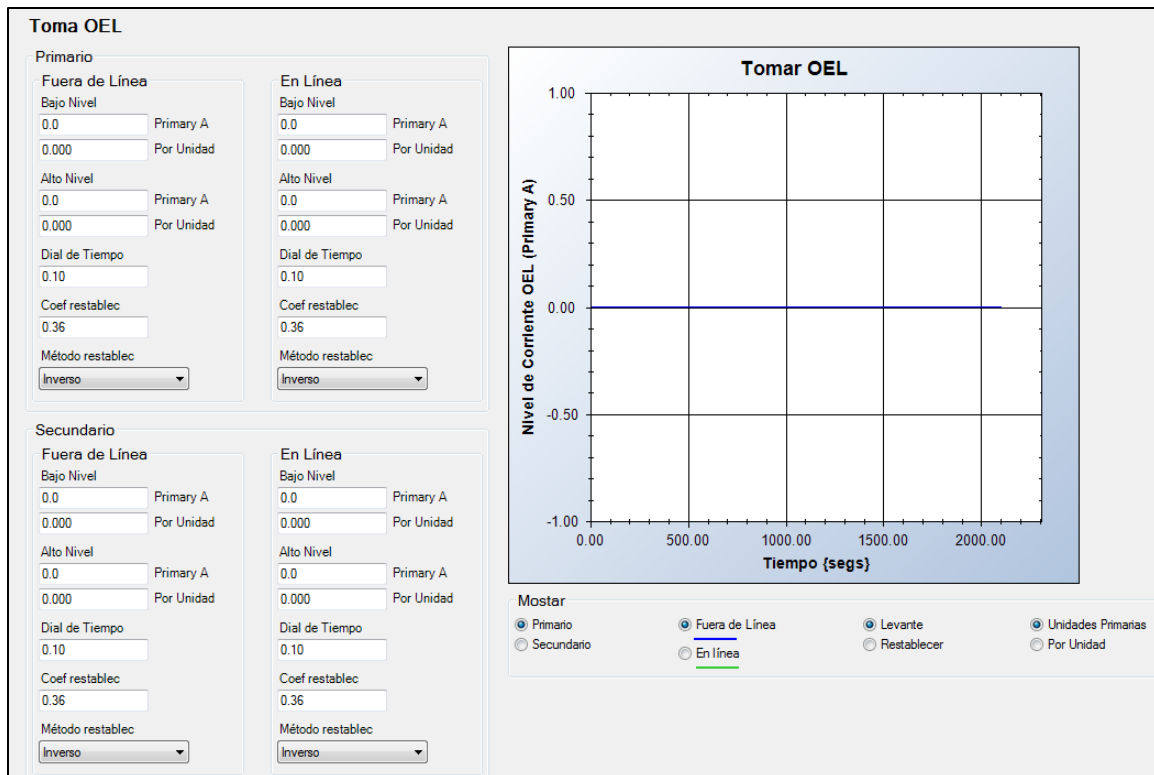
Toma OEL

Primario

Fuera de Línea
Bajo Nivel
0.0 Primary A
0.000 Por Unidad
Alto Nivel
0.0 Primary A
0.000 Por Unidad
Dial de Tiempo
0.10
Coef restablec
0.36
Método restablec
Inverso

En Línea
Bajo Nivel
0.0 Primary A
0.000 Por Unidad
Alto Nivel
0.0 Primary A
0.000 Por Unidad
Dial de Tiempo
0.10
Coef restablec
0.36
Método restablec
Inverso

Secundario

Fuera de Línea
Bajo Nivel
0.0 Primary A
0.000 Por Unidad
Alto Nivel
0.0 Primary A
0.000 Por Unidad
Dial de Tiempo
0.10
Coef restablec
0.36
Método restablec
Inverso

En Línea
Bajo Nivel
0.0 Primary A
0.000 Por Unidad
Alto Nivel
0.0 Primary A
0.000 Por Unidad
Dial de Tiempo
0.10
Coef restablec
0.36
Método restablec
Inverso

Tomar OEL
Nivel de Corriente OEL (Primary A)
1.00
0.50
0.00
-0.50
-1.00
0.00 500.00 1000.00 1500.00 2000.00
Tiempo {segs}

Mostar
Primario
Secundario
Fuera de Línea
En línea
Levante
Restablecer
Unidades Primarias
Por Unidad